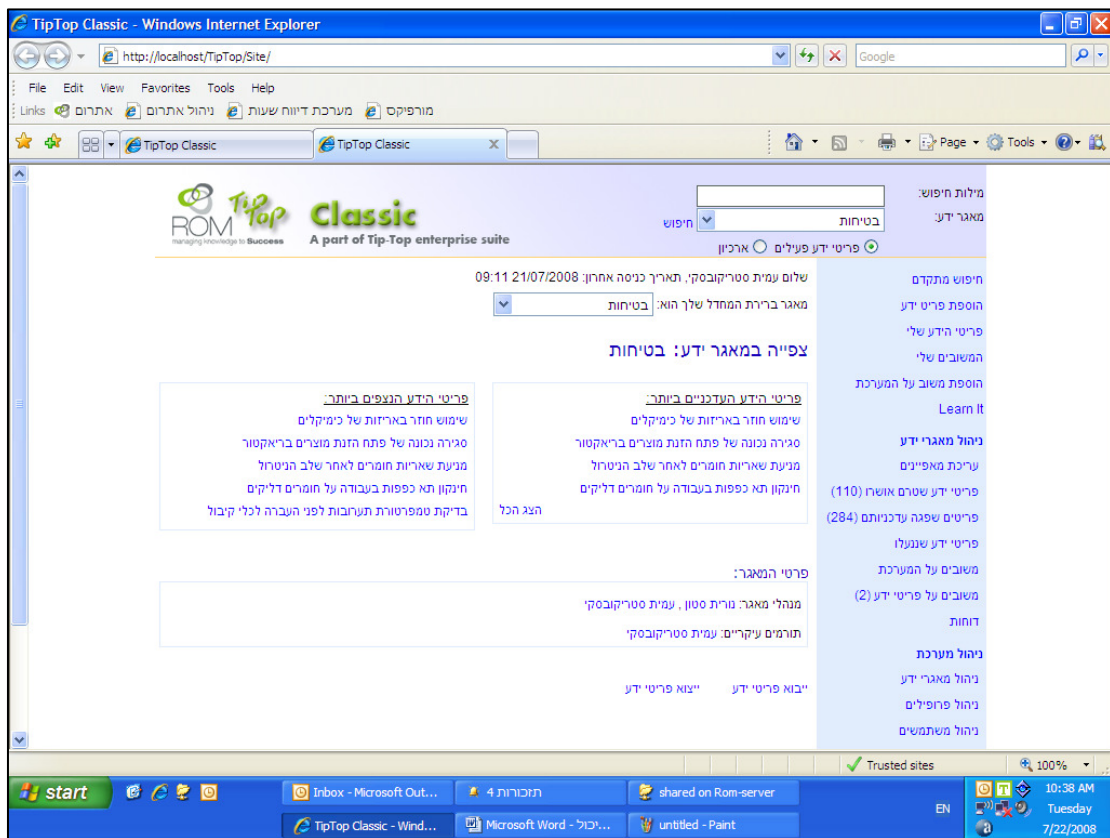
TipTop Classic - Windows Internet Explorer

http://localhost/TipTop/Site/

Google

File Edit View Favorites Tools Help

Links אתרום ניהול אתרום מערכת דיווח שעות מורפיקס

TipTop Classic TipTop Classic

Page Tools

ROM managing knowledge to Success Tip Top Classic A part of Tip-Top enterprise suite

מילות חיפוש:

מאגר ידע: בטיחות חיפוש

פריטי ידע פעילים ארכיון

שלום עמית סטריקובסקי, תאריך כניסה אחרון: 21/07/2008 09:11

מאגר ברירת המחדל שלך הוא: בטיחות

צפייה במאגר ידע: בטיחות

פריטי הידע העדכניים ביותר:

שימוש חוזר באריזות של כימיקלים

סגירה נכונה של פתח הזנת מוצרים בריאקטור

מניעת שאריות חומרים לאחר שלב הניטרול

חינקון תא כפפות בעבודה על חומרים דליקים

הצג הכל

פריטי הידע הנצפים ביותר:

שימוש חוזר באריזות של כימיקלים

סגירה נכונה של פתח הזנת מוצרים בריאקטור

מניעת שאריות חומרים לאחר שלב הניטרול

חינקון תא כפפות בעבודה על חומרים דליקים

בדיקת טמפרטורת תערובות לפני העברה לכלי קיבול

פרטי המאגר:

מנהלי מאגר: נורית סטון , עמית סטריקובסקי

תורמים עיקריים: עמית סטריקובסקי

ייבוא פריטי ידע ייצוא פריטי ידע

חיפוש מתקדם

הוספת פריט ידע

פריטי הידע שלי

המשובים שלי

הוספת משוב על המערכת

Learn It

ניהול מאגרי ידע

עריכת מאפיינים

פריטי ידע שטרם אושרו (110)

פריטים שפגה עדכניותם (284)

פריטי ידע שננעלו

משובים על המערכת

משובים על פריטי ידע (2)

דוחות

ניהול מערכת

ניהול מאגרי ידע

ניהול פרופילים

ניהול משתמשים

Trusted sites 100%

start Inbox - Microsoft Out... 4 תזכורות shared on Rom-server TipTop Classic - Wind... Microsoft Word - יכול... untitled - Paint EN 10:38 AM Tuesday 7/22/2008